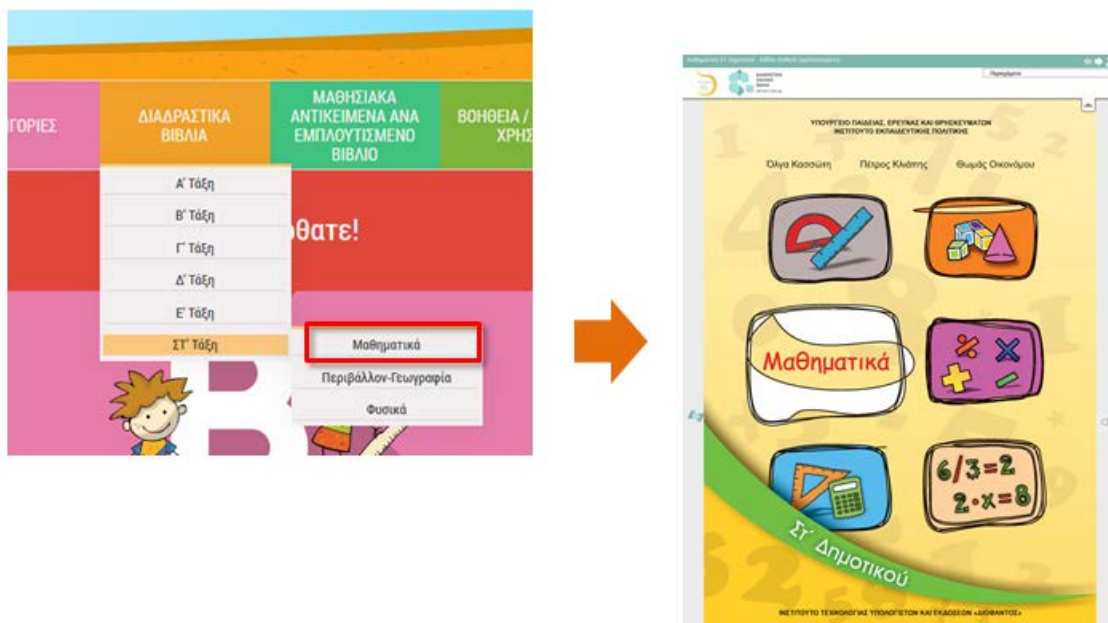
ΓΟΡΙΕΣ

ΔΙΑΔΡΑΣΤΙΚΑ ΒΙΒΛΙΑ

ΜΑΘΗΣΙΑΚΑ ΑΝΤΙΚΕΙΜΕΝΑ ΑΝΑ ΕΜΠΛΟΥΤΙΣΜΕΝΟ ΒΙΒΛΙΟ

ΒΟΗΘΕΙΑ / ΧΡΗΣ

Α' Τάξη
Β' Τάξη
Γ' Τάξη
Δ' Τάξη
Ε' Τάξη
ΣΤ' Τάξη

θατε!

Μαθηματικά
Περιβάλλον-Γεωγραφία
Φυσικά

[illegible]

ΥΠΟΥΡΓΕΙΟ ΠΑΙΔΕΙΑΣ, ΕΡΕΥΝΑΣ ΚΑΙ ΘΡΗΣΚΕΥΜΑΤΩΝ
ΙΝΣΤΙΤΟΥΤΟ ΕΚΠΑΙΔΕΥΤΙΚΗΣ ΠΟΛΙΤΙΚΗΣ

Όλγα Κασσώτη Πέτρος Κλιάπης Θωμάς Οικονόμου

Μαθηματικά

$6/3=2$
$2 \cdot x=8$

Στ' Δημοτικού

ΙΝΣΤΙΤΟΥΤΟ ΤΕΧΝΟΛΟΓΙΑΣ ΥΠΟΛΟΓΙΣΤΩΝ ΚΑΙ ΕΚΔΟΣΕΩΝ «ΔΙΟΦΑΝΤΟΣ»